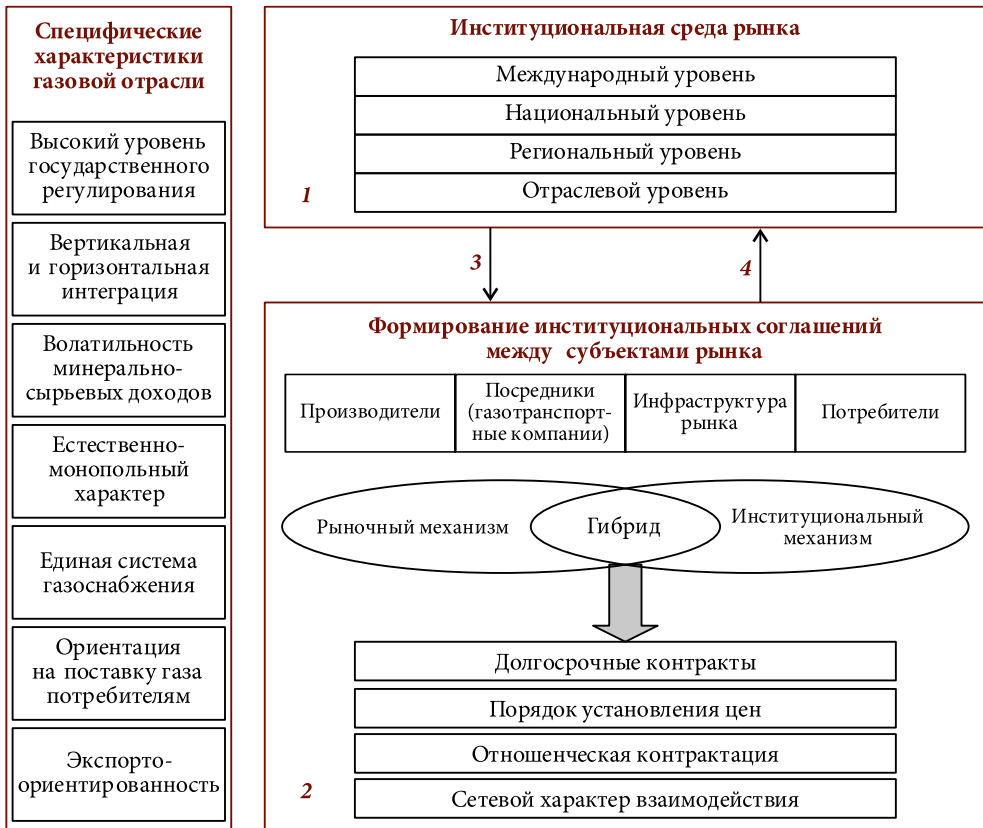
Специфические характеристики газовой отрасли

Высокий уровень государственного регулирования

Вертикальная и горизонтальная интеграция

Волатильность минерально-сырьевых доходов

Естественно-монопольный характер

Единая система газоснабжения

Ориентация на поставку газа потребителям

Экспорто-ориентированность

Институциональная среда рынка

Международный уровень

Национальный уровень

Региональный уровень

Отраслевой уровень

1

3

4

Формирование институциональных соглашений между субъектами рынка

| Производители | Посредники (газотранспортные компании) | Инфраструктура рынка | Потребители |
|---|---|---|---|

Рыночный механизм

Гибрид

Институциональный механизм

Долгосрочные контракты

Порядок установления цен

Отношенческая контрактация

Сетевой характер взаимодействия

2